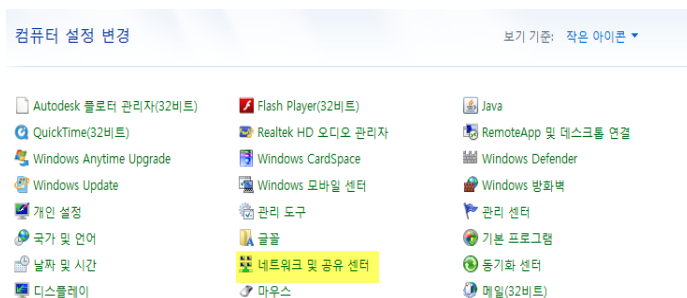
컴퓨터 설정 변경

보기 기준: 작은 아이콘 ▾

Autodesk 플로터 관리자(32비트)
QuickTime(32비트)
Windows Anytime Upgrade
Windows Update
개인 설정
국가 및 언어
날짜 및 시간
디스플레이

Flash Player(32비트)
Realtek HD 오디오 관리자
Windows CardSpace
Windows 모바일 센터
관리 도구
글꼴
네트워크 및 공유 센터
마우스

Java
RemoteApp 및 데스크톱 연결
Windows Defender
Windows 방화벽
관리 센터
기본 프로그램
동기화 센터
메일(32비트)